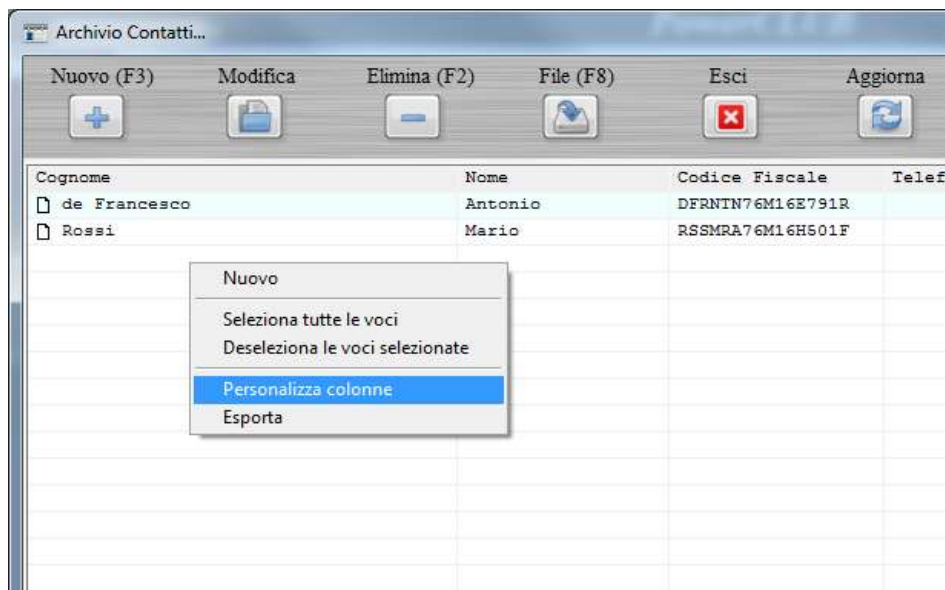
Archivio Contatti...

Nuovo (F3) Modifica Elimina (F2) File (F8) Esci Aggiorna

| Cognome | Nome | Codice Fiscale | Telef |
|---|---|---|---|
| de Francesco | Antonio | DFRNTN76M16E791R | |
| Rossi | Mario | RSSMRA76M16H501F | |

Nuovo
Seleziona tutte le voci
Deseleziona le voci selezionate
Personalizza colonne
Esporta